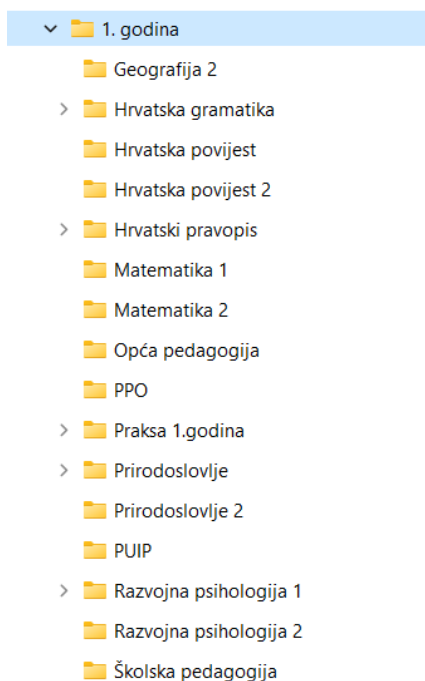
1. godina
Geografija 2
Hrvatska gramatika
Hrvatska povijest
Hrvatska povijest 2
Hrvatski pravopis
Matematika 1
Matematika 2
Opća pedagogija
PPO
Praksa 1.godina
Prirodoslovlje
Prirodoslovlje 2
PUIP
Razvojna psihologija 1
Razvojna psihologija 2
Školska pedagogija